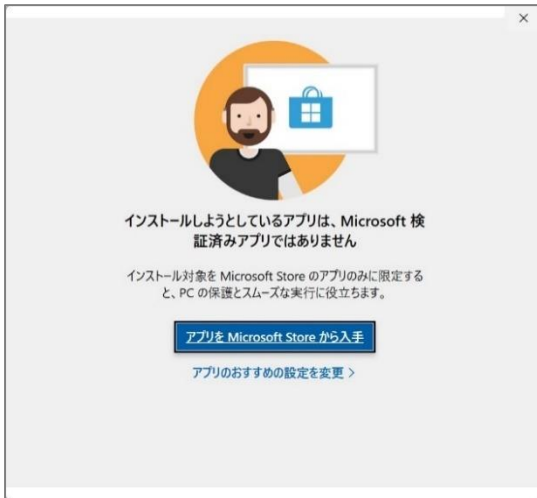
×

インストールしようとしているアプリは、Microsoft 検証済みアプリではありません

インストール対象を Microsoft Store のアプリのみに限定すると、PC の保護とスムーズな実行に役立ちます。

アプリを Microsoft Store から入手

アプリのおすすめの設定を変更 >